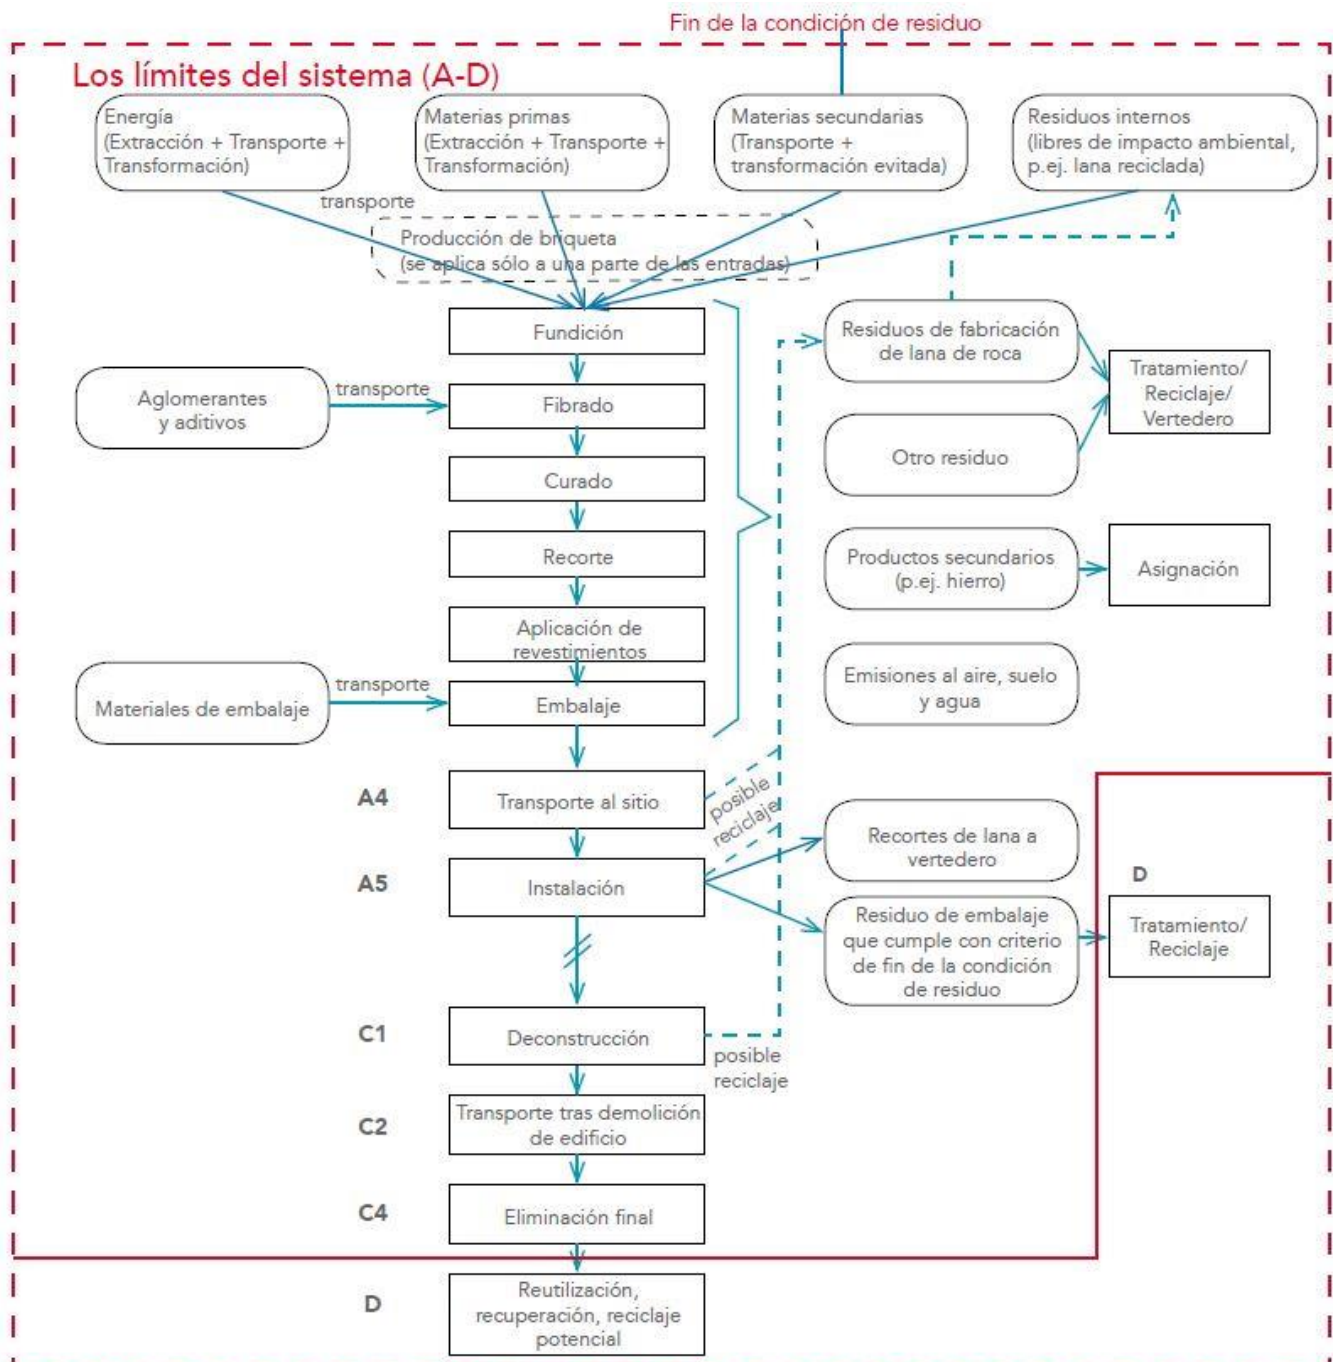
Fin de la condición de residuo

Los límites del sistema (A-D)

Energía (Extracción + Transporte + Transformación)

Materias primas (Extracción + Transporte + Transformación)

Materias secundarias (Transporte + transformación evitada)

Residuos internos (libres de impacto ambiental, p.ej. lana reciclada)

transporte

Producción de briqueta (se aplica sólo a una parte de las entradas)

Fundición

Aglomerantes y aditivos

transporte

Fibrado

Curado

Recorte

Aplicación de revestimientos

Materiales de embalaje

transporte

Embalaje

Residuos de fabricación de lana de roca

Tratamiento/ Reciclaje/ Vertedero

Otro residuo

Productos secundarios (p.ej. hierro)

Asignación

Emisiones al aire, suelo y agua

A4

Transporte al sitio

posible reciclaje

A5

Instalación

Recortes de lana a vertedero

D

Residuo de embalaje que cumple con criterio de fin de la condición de residuo

Tratamiento/ Reciclaje

C1

Deconstrucción

posible reciclaje

C2

Transporte tras demolición de edificio

C4

Eliminación final

D

Reutilización, recuperación, reciclaje potencial